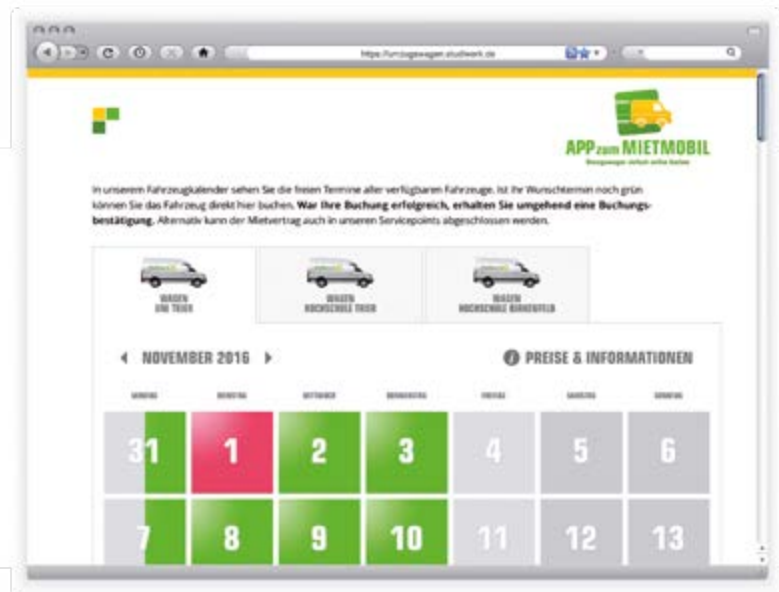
https://umzugswagen.studiwerk.de

APP zum MIETMOBIL
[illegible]

In unserem Fahrzeugkalender sehen Sie die freien Termine aller verfügbaren Fahrzeuge. Ist Ihr Wunschtermin noch grün können Sie das Fahrzeug direkt hier buchen. **War Ihre Buchung erfolgreich, erhalten Sie umgehend eine Buchungsbestätigung.** Alternativ kann der Mietvertrag auch in unseren Servicepoints abgeschlossen werden.

WAGEN UNI TRIER

WAGEN HOCHSCHULE TRIER

WAGEN HOCHSCHULE BIRKENFELD

NOVEMBER 2016

PREISE & INFORMATIONEN

| MONTAG | DIENSTAG | MITTWOCH | DONNERSTAG | FREITAG | SAMSTAG | SONNTAG |
|---|---|---|---|---|---|---|
| 31 | 1 | 2 | 3 | 4 | 5 | 6 |
| 7 | 8 | 9 | 10 | 11 | 12 | 13 |